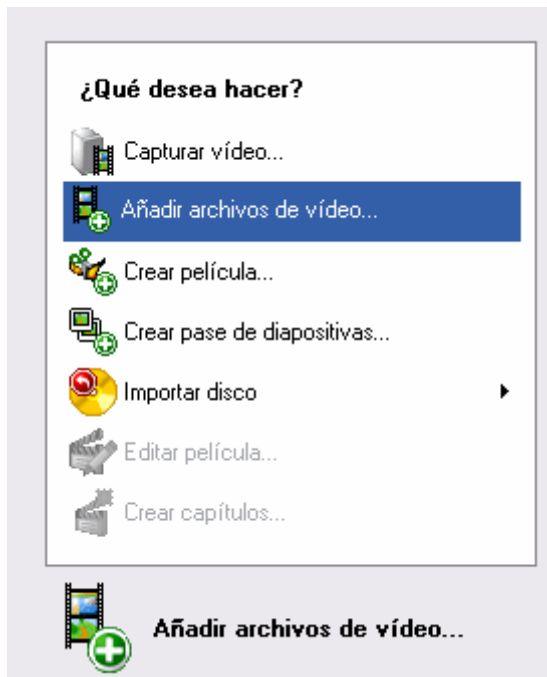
¿Qué desea hacer?

Capturar vídeo...

Añadir archivos de vídeo...

Crear película...

Crear pase de diapositivas...

Importar disco

Editar película...

Crear capítulos...

Añadir archivos de vídeo...